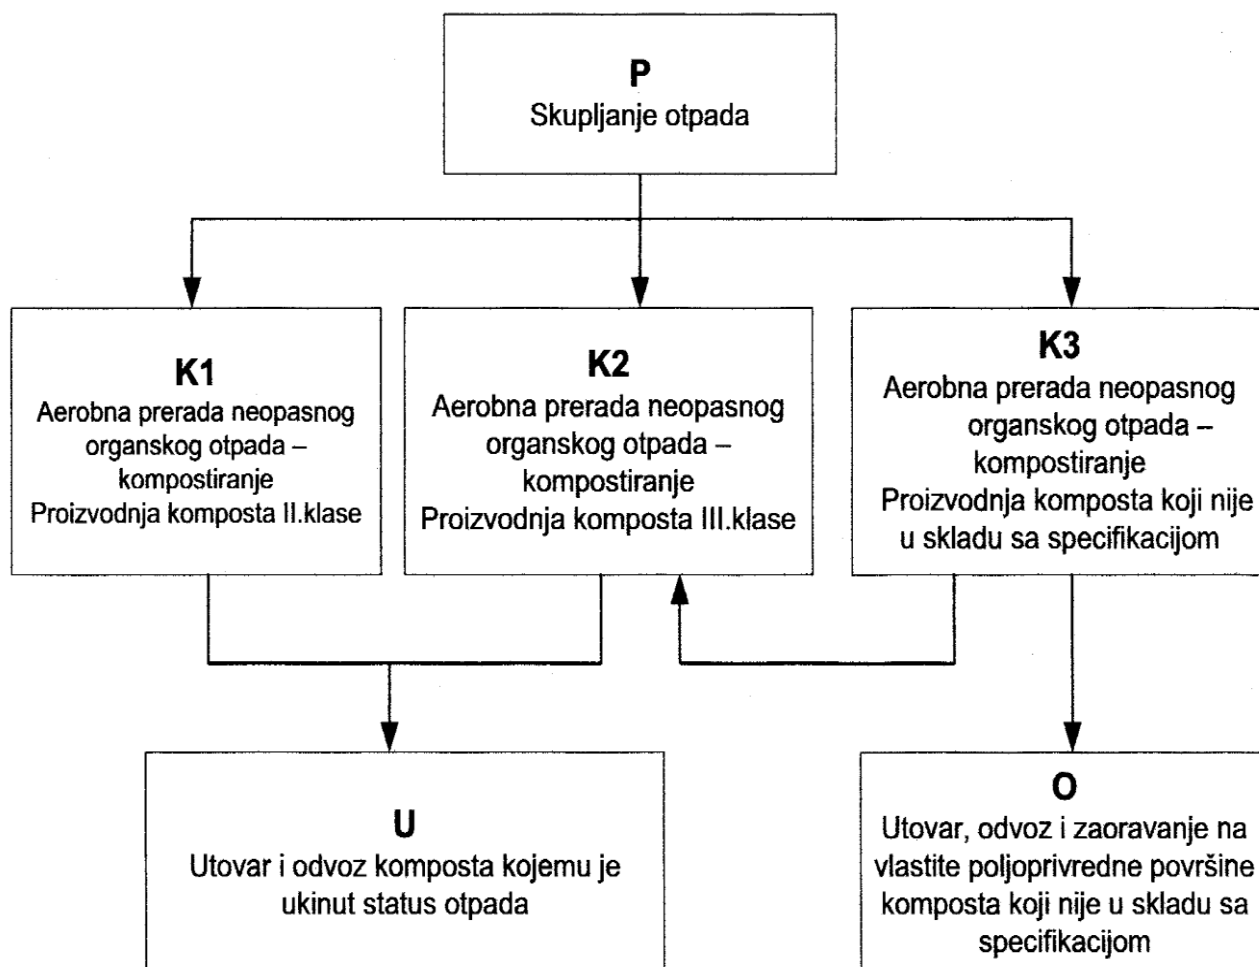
P
Skupljanje otpada

K1
Aerobna prerada neopasnog organskog otpada – kompostiranje
Proizvodnja komposta II.klase

K2
Aerobna prerada neopasnog organskog otpada – kompostiranje
Proizvodnja komposta III.klase

K3
Aerobna prerada neopasnog organskog otpada – kompostiranje
Proizvodnja komposta koji nije u skladu sa specifikacijom

U
Utovar i odvoz komposta kojemu je ukinut status otpada

O
Utovar, odvoz i zaoravanje na vlastite poljoprivredne površine komposta koji nije u skladu sa specifikacijom